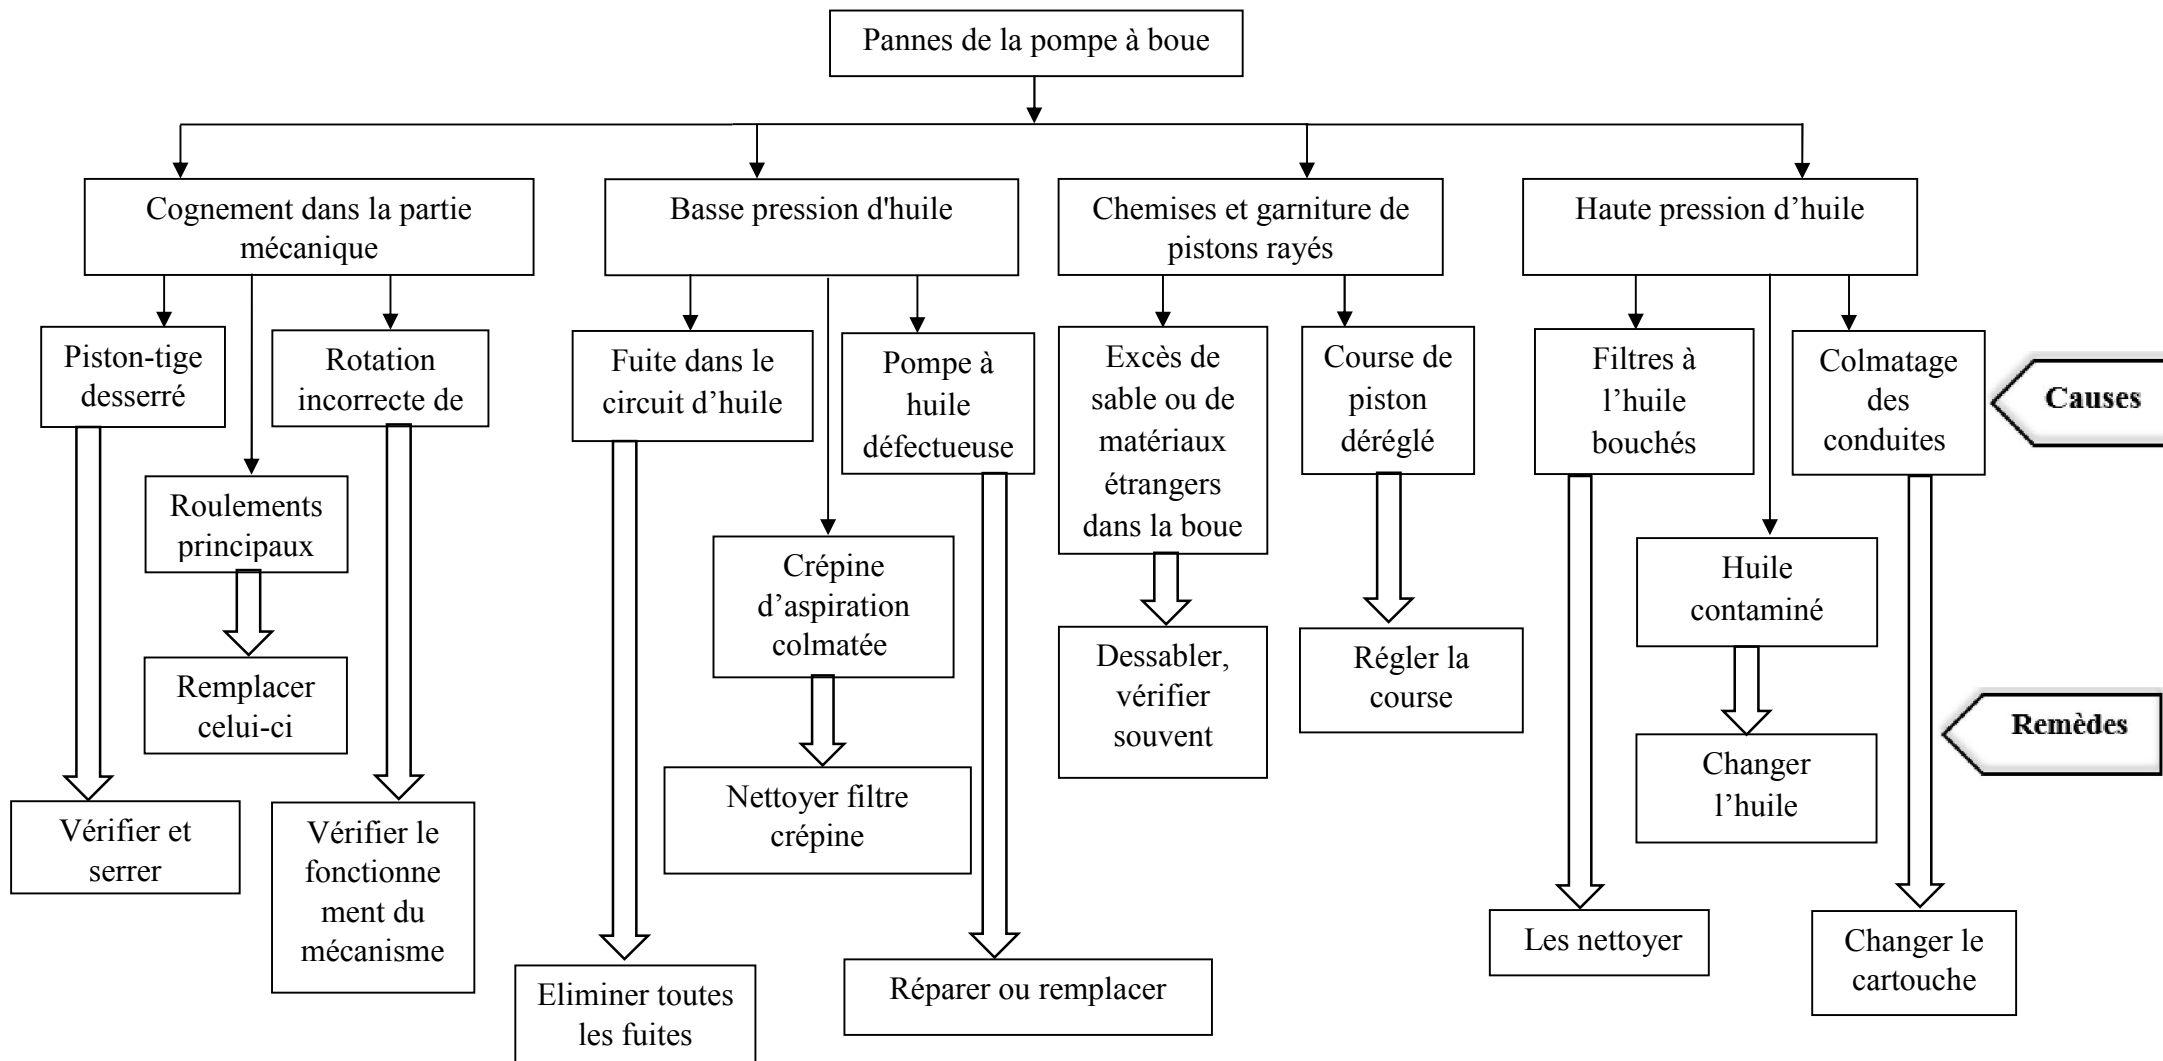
Pannes de la pompe à boue

Cognement dans la partie mécanique

Piston-tige desserré

Vérifier et serrer

Roulements principaux

Remplacer celui-ci

Rotation incorrecte de

Vérifier le fonctionnement du mécanisme

Basse pression d'huile

Fuite dans le circuit d'huile

Eliminer toutes les fuites

Crépine d'aspiration colmatée

Nettoyer filtre crépine

Pompe à huile défectueuse

Réparer ou remplacer

Chemises et garniture de pistons rayés

Excès de sable ou de matériaux étrangers dans la boue

Dessabler, vérifier souvent

Course de piston déréglé

Régler la course

Haute pression d'huile

Filtres à l'huile bouchés

Les nettoyer

Huile contaminé

Changer l'huile

Colmatage des conduites

Changer le cartouche

Causes

Remèdes